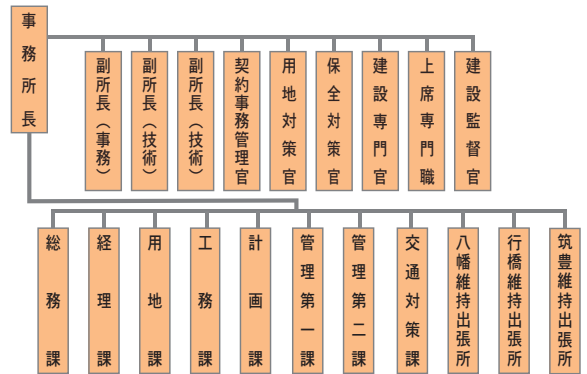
事務所長

副所長（事務）

副所長（技術）

副所長（技術）

契約事務管理官

用地対策官

保全対策官

建設専門官

上席専門職

建設監督官

総務課

経理課

用地課

工務課

計画課

管理第一課

管理第二課

交通対策課

八幡維持出張所

行橋維持出張所

筑豊維持出張所